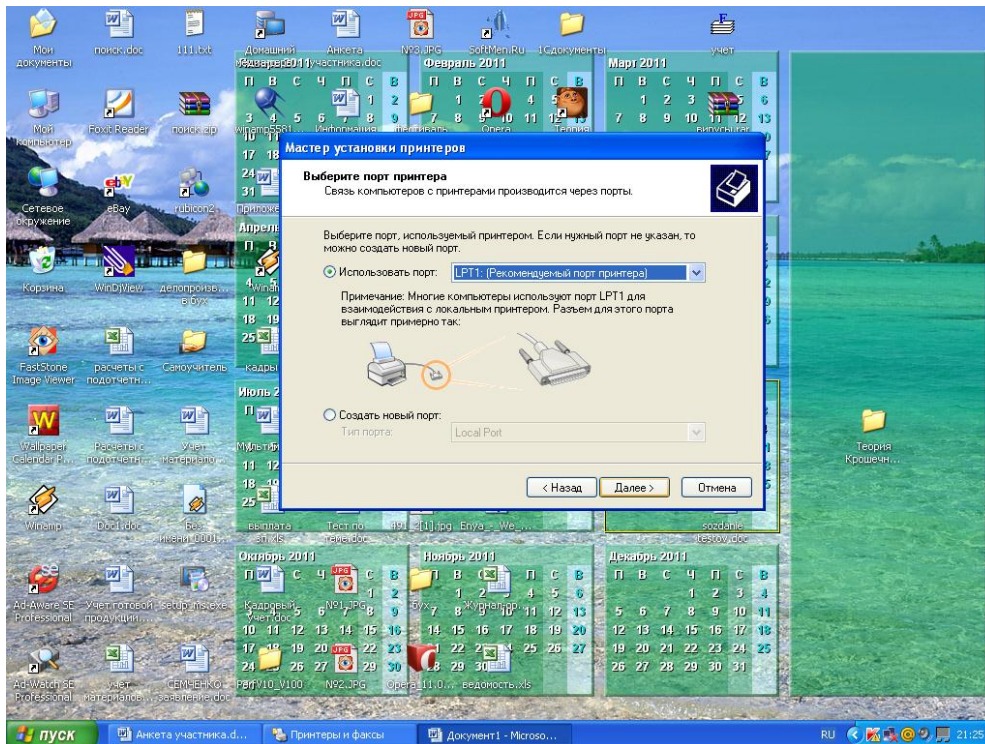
Мои документы
поиск.doc
111.txt
Домашний
Анкета участника.doc
N93.JPG
SoftMen.Ru
1Сдокументы
учет

Январь 2011
П В С Ч П С В
Февраль 2011
П В С Ч П С В
Март 2011
П В С Ч П С В

Мой компьютер
Foxit Reader
поиск.zip
winamp5581
Информация
Opera
Теория
вирусы.rar

Сетевое окружение
eBay
rubicon2
Приложе

Корзина
WinDjView
делопроизв... в бух
Апрель

FastStone Image Viewer
расчеты с подотчетн...
Самоучитель
кадры
Июль 2

Wallpaper Calendar P...
Расчеты с подотчетн...
Учет материало...
Мультим

Winamp
Doc1.doc
Без имени 0001...
выплата зп.xls
Тест по теме.doc
491_[1].jpg
Enya_-_We...
sozdanie testov.doc

Теория Крошечн...

Мастер установки принтеров

Выберите порт принтера
Связь компьютеров с принтерами производится через порты.

Выберите порт, используемый принтером. Если нужный порт не указан, то можно создать новый порт.

Использовать порт: LPT1: (Рекомендуемый порт принтера)

Примечание: Многие компьютеры используют порт LPT1 для взаимодействия с локальным принтером. Разъем для этого порта выглядит примерно так:

Создать новый порт:
Тип порта: Local Port

< Назад
Далее >
Отмена

Октябрь 2011
П В С Ч П С В
Ноябрь 2011
П В С Ч П С В
Декабрь 2011
П В С Ч П С В

Ad-Aware SE Professional
Учет готовой продукции...
setup_ms.exe
Кадровый учет.doc
N91.JPG
Журнал пр...

Ad-Watch SE Professional
Учет материалов...
СЕМЧЕНКО заявление.doc
PdfV10_V100
N92.JPG
Opera_11.0...
ведомость.xls

пуск
Анкета участника.d...
Принтеры и факсы
Документ1 - Microso...
RU
21:25